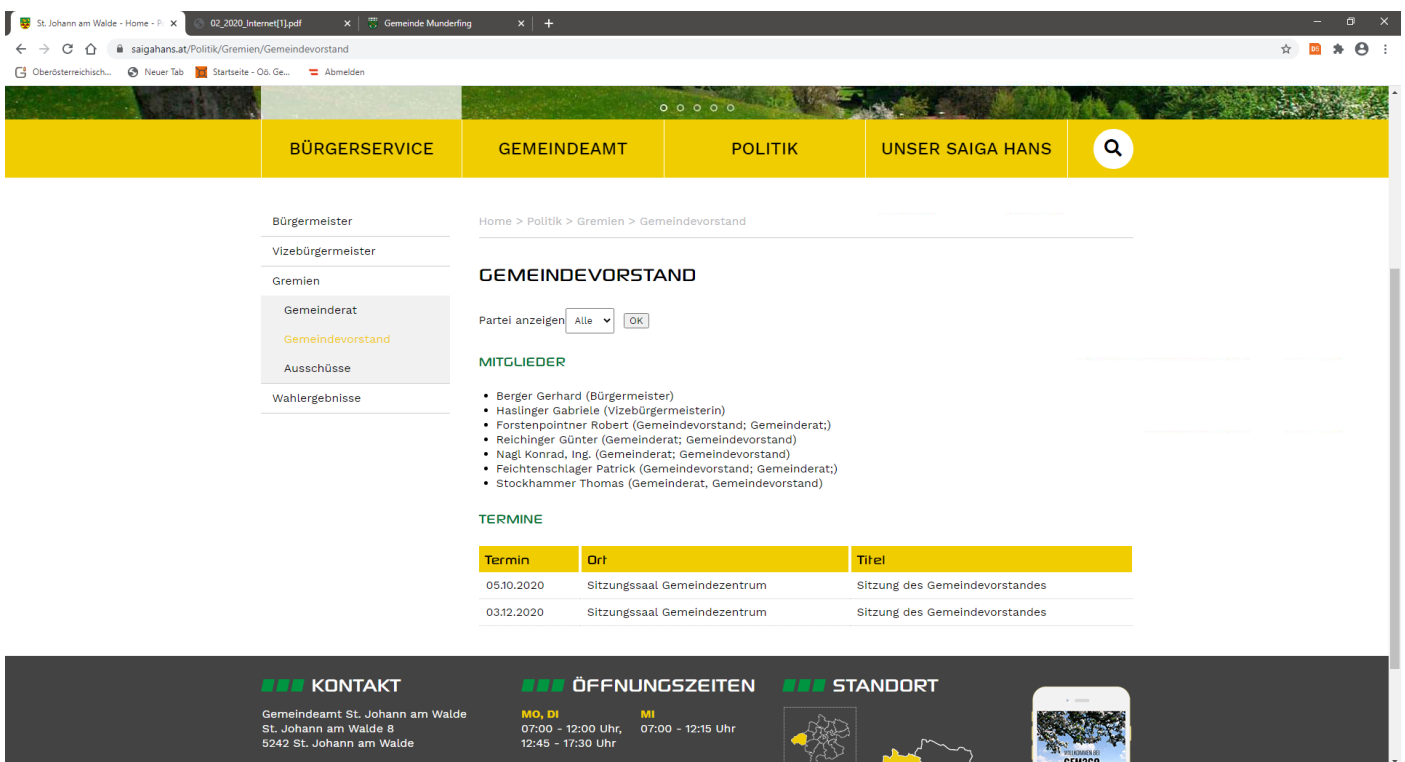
St. Johann am Walde - Home - P | 02_2020_Internet[1].pdf | Gemeinde Munderfing | +

saigahans.at/Politik/Gremien/Gemeindevorstand

Oberösterreichisch... | Neuer Tab | Startseite - Oö. Ge... | Abmelden

BÜRGERSERVICE | GEMEINDEAMT | POLITIK | UNSER SAIGA HANS

Bürgermeister
Vizebürgermeister
Gremien
Gemeinderat
Gemeindevorstand
Ausschüsse
Wahlergebnisse

Home > Politik > Gremien > Gemeindevorstand

GEMEINDEVORSTAND

Partei anzeigen Alle OK

MITGLIEDER

- Berger Gerhard (Bürgermeister)
- Haslinger Gabriele (Vizebürgermeisterin)
- Forstenpointner Robert (Gemeindevorstand; Gemeinderat;)
- Reichinger Günter (Gemeinderat; Gemeindevorstand)
- Nagl Konrad, Ing. (Gemeinderat; Gemeindevorstand)
- Feichtenschlager Patrick (Gemeindevorstand; Gemeinderat;)
- Stockhammer Thomas (Gemeinderat, Gemeindevorstand)

TERMINE

| Termin | Ort | Titel |
|---|---|---|
| 05.10.2020 | Sitzungssaal Gemeindezentrum | Sitzung des Gemeindevorstandes |
| 03.12.2020 | Sitzungssaal Gemeindezentrum | Sitzung des Gemeindevorstandes |

KONTAKT
Gemeindeamt St. Johann am Walde
St. Johann am Walde 8
5242 St. Johann am Walde

ÖFFNUNGSZEITEN
MO, DI
07:00 - 12:00 Uhr,
12:45 - 17:30 Uhr
MI
07:00 - 12:15 Uhr

STANDORT